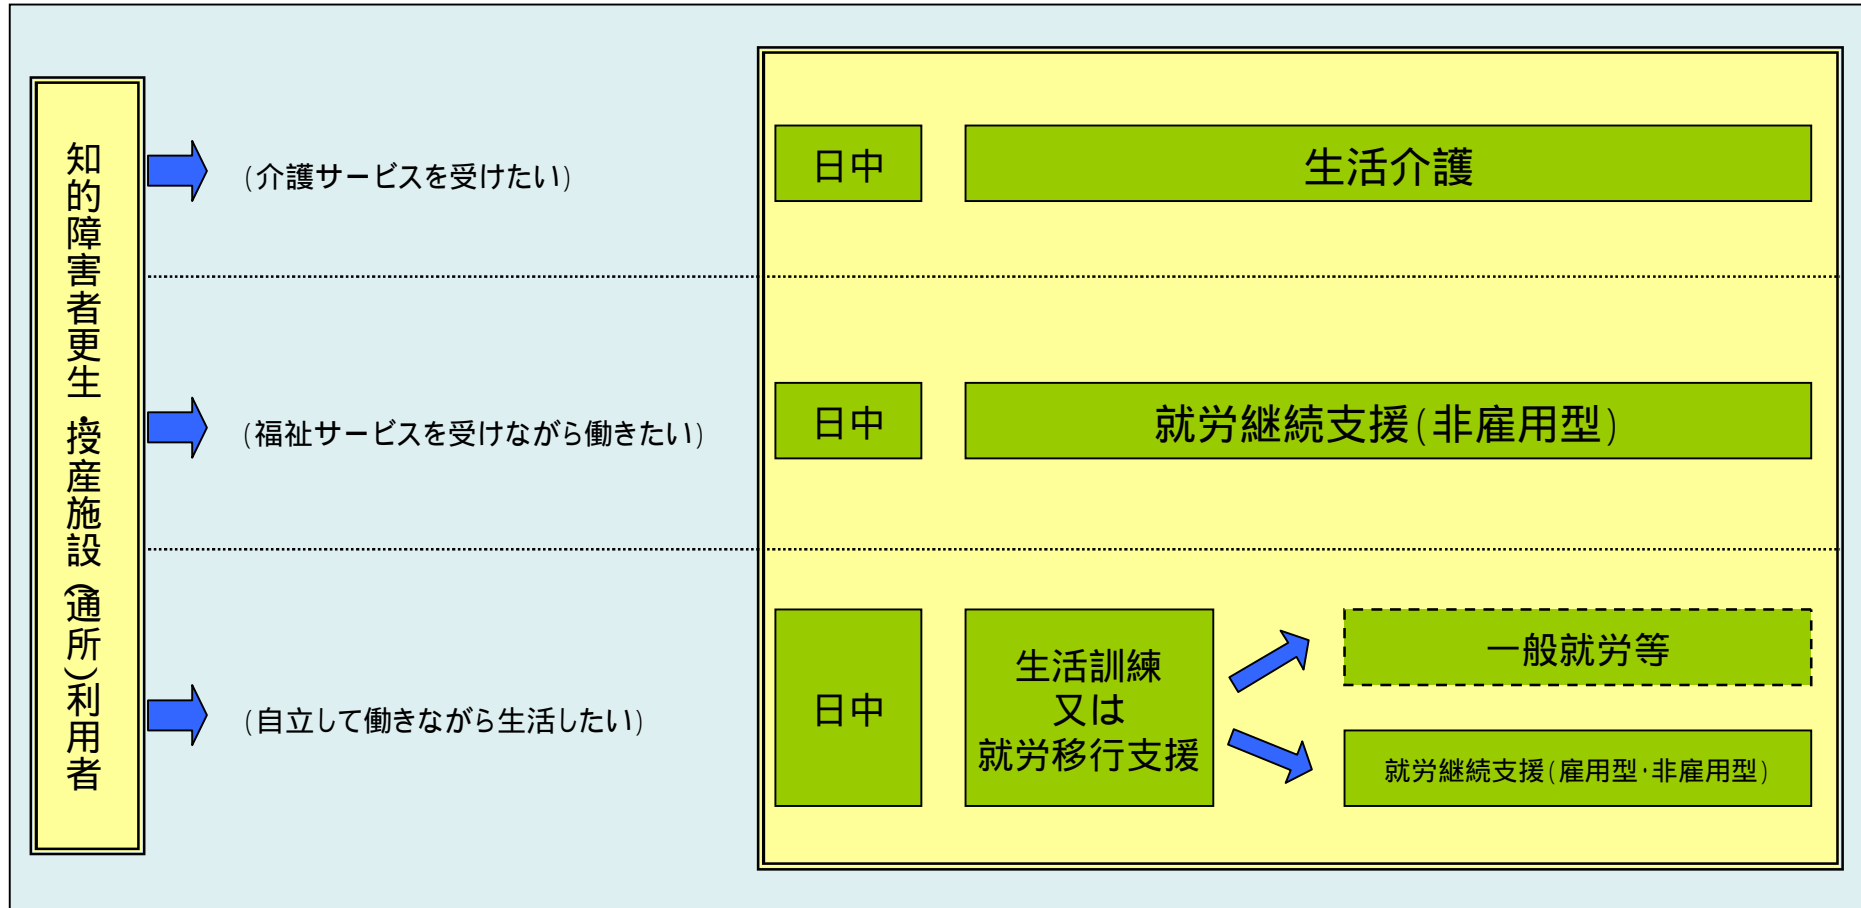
知的障害者更生・授産施設(通所)利用者

(介護サービスを受けたい)

日中

生活介護

(福祉サービスを受けながら働きたい)

日中

就労継続支援(非雇用型)

(自立して働きながら生活したい)

日中

生活訓練
又は
就労移行支援

一般就労等

就労継続支援(雇用型・非雇用型)